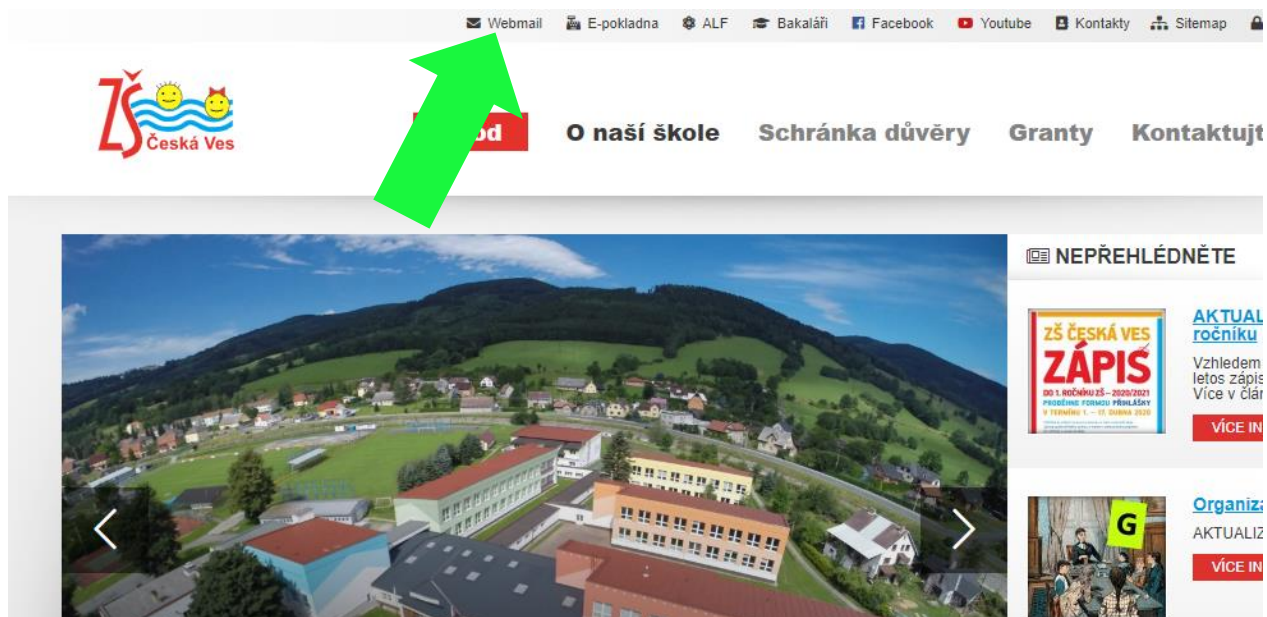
Webmail E-pokladna ALF Bakaláři Facebook Youtube Kontakty Sitemap

ZŠ Česká Ves

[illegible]od O naší škole Schránka důvěry Granty Kontaktujt

NEPŘEHLÉDNĚTE

ZŠ ČESKÁ VES ZÁPIS DO 1. ROČNÍKU ZŠ – 2020/2021 PRODLUŽUJE FORMOU PŘIHLÁŠKY V TERMÍNU 1. – 17. DUBNA 2020

AKTUAL ročníku

Vzhledem letos zápis Více v člán

VÍCE IN

G

Organiza

AKTUALIZ

VÍCE IN